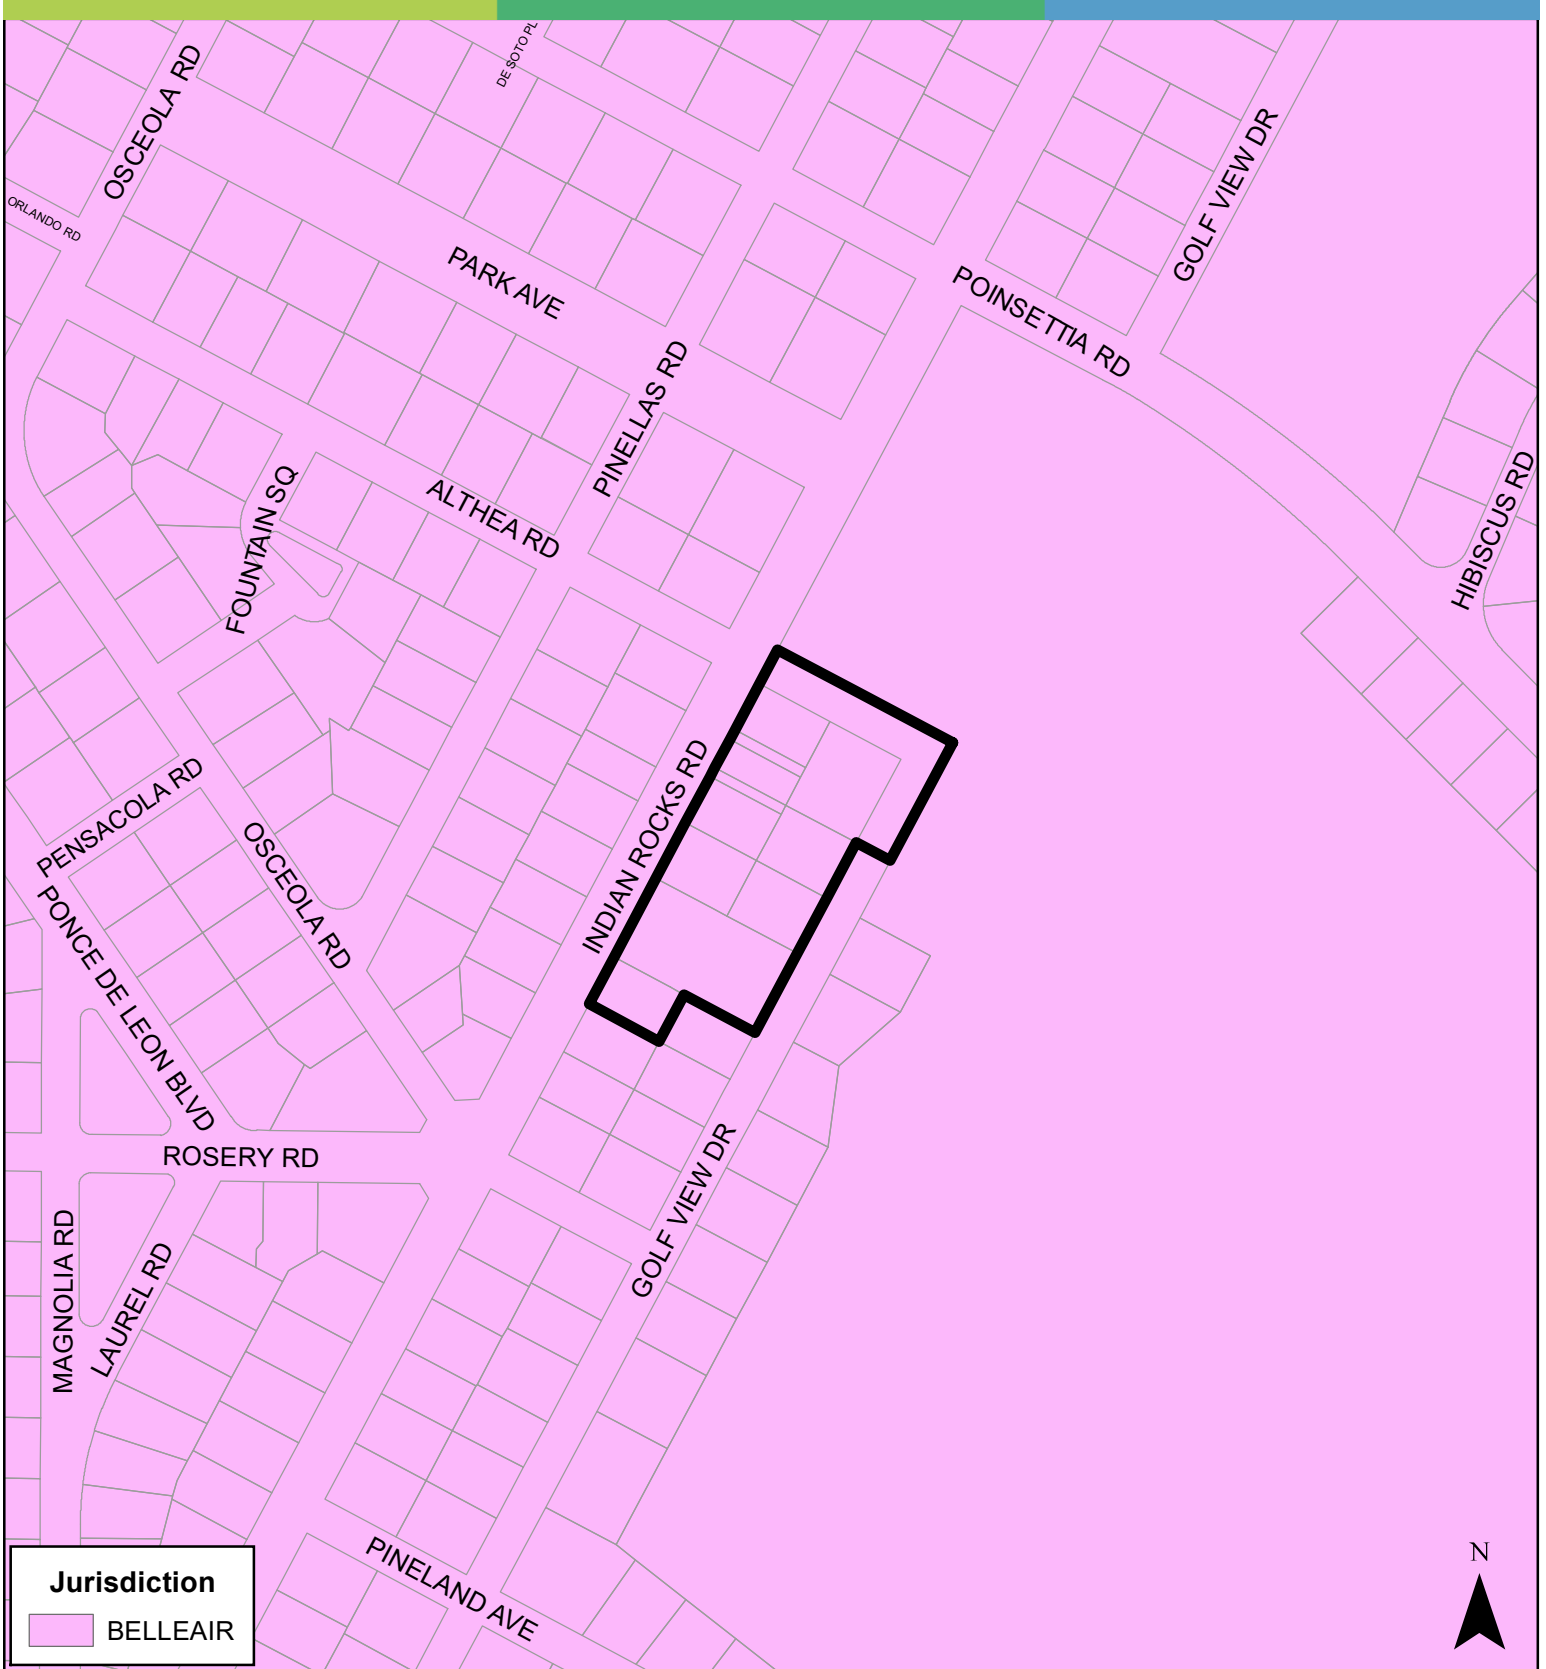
DE SOTO PL
OSCEOLA RD
ORLANDO RD
PARK AVE
GOLF VIEW DR
POINSETTIA RD
PINELLAS RD
ALTHEA RD
FOUNTAIN SQ
HIBISCUS RD
INDIAN ROCKS RD
PENSACOLA RD
OSCEOLA RD
PONCE DE LEON BLVD
ROSERY RD
GOLF VIEW DR
MAGNOLIA RD
LAUREL RD
PINELAND AVE
Jurisdiction
BELLEAIR
N